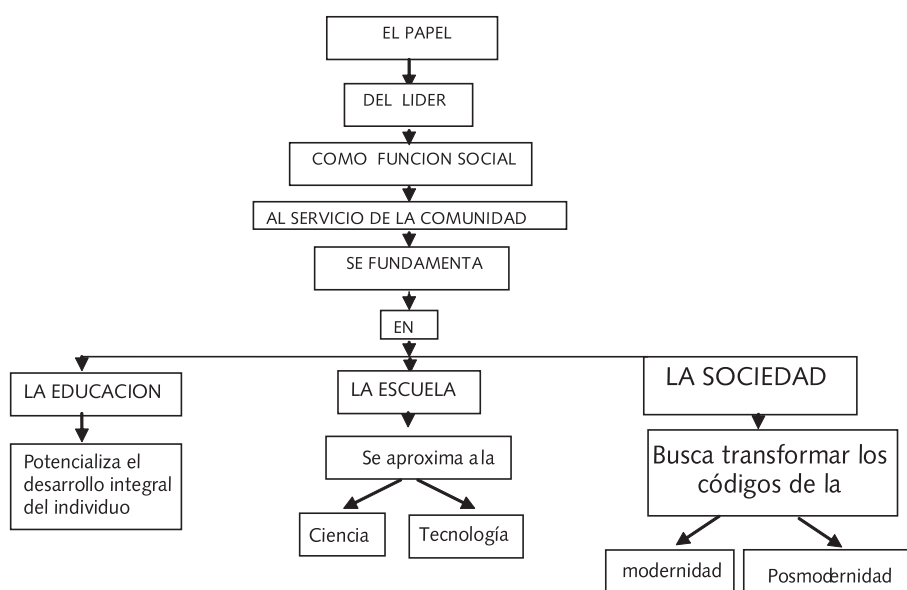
EL PAPEL

DEL LIDER

COMO FUNCION SOCIAL

AL SERVICIO DE LA COMUNIDAD

SE FUNDAMENTA

EN

LA EDUCACION

Potencializa el desarrollo integral del individuo

LA ESCUELA

Se aproxima a la

Ciencia

Tecnología

LA SOCIEDAD

Busca transformar los códigos de la

modernidad

Posmodernidad